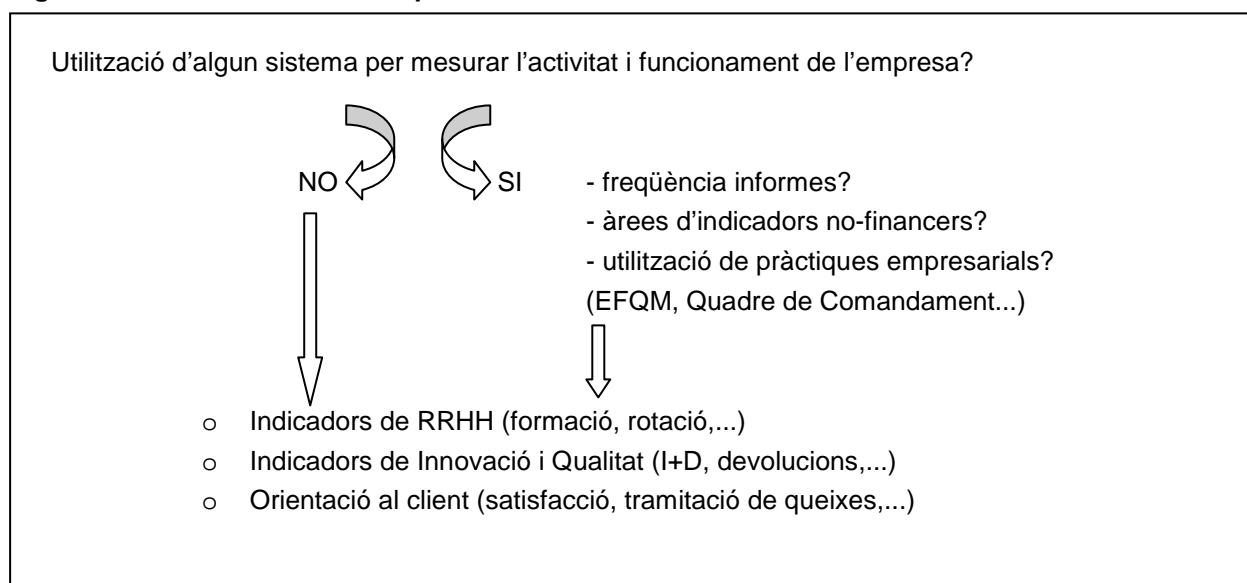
Utilització d'algun sistema per mesurar l'activitat i funcionament de l'empresa?

NO

SI

- freqüència informes?
- àrees d'indicadors no-financers?
- utilització de pràctiques empresarials? (EFQM, Quadre de Comandament...)

o Indicadors de RRHH (formació, rotació,...)
o Indicadors de Innovació i Qualitat (I+D, devolucions,...)
o Orientació al client (satisfacció, tramitació de queixes,...)